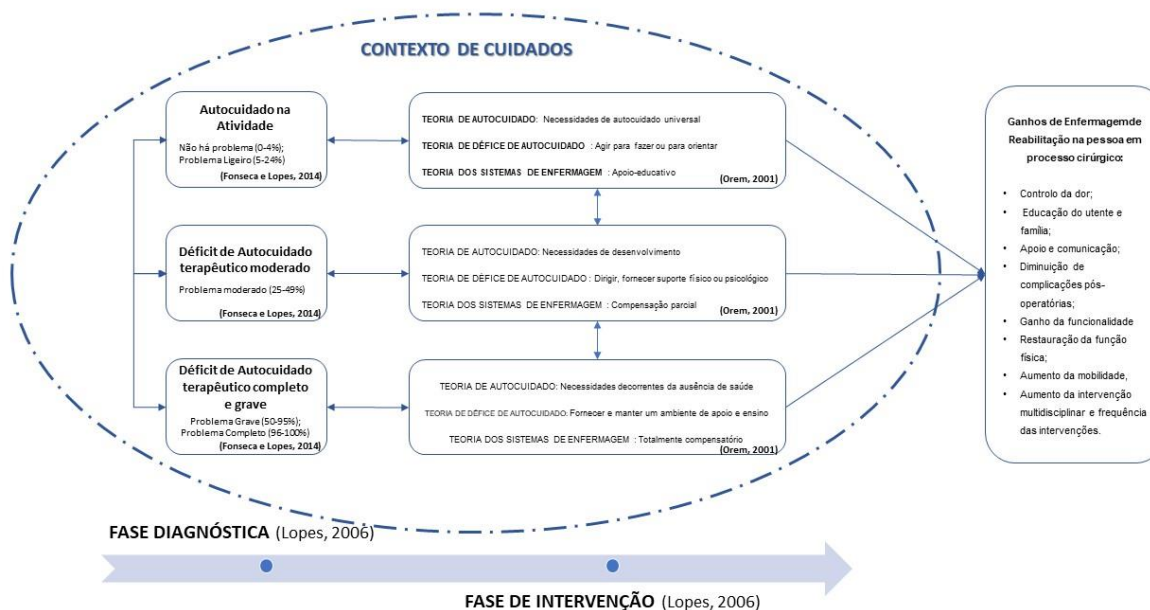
CONTEXTO DE CUIDADOS

Autocuidado na Atividade
Não há problema (0-4%);
Problema Ligeiro (5-24%)
(Fonseca e Lopes, 2014)

TEORIA DE AUTOCUIDADO: Necessidades de autocuidado universal
TEORIA DE DÉFICE DE AUTOCUIDADO : Agir para fazer ou para orientar
TEORIA DOS SISTEMAS DE ENFERMAGEM : Apoio-educativo
(Orem, 2001)

Déficit de Autocuidado terapêutico moderado
Problema moderado (25-49%)
(Fonseca e Lopes, 2014)

TEORIA DE AUTOCUIDADO: Necessidades de desenvolvimento
TEORIA DE DÉFICE DE AUTOCUIDADO : Dirigir, fornecer suporte físico ou psicológico
TEORIA DOS SISTEMAS DE ENFERMAGEM : Compensação parcial
(Orem, 2001)

Déficit de Autocuidado terapêutico completo e grave
Problema Grave (50-95%);
Problema Completo (96-100%)
(Fonseca e Lopes, 2014)

TEORIA DE AUTOCUIDADO: Necessidades decorrentes da ausência de saúde
TEORIA DE DÉFICE DE AUTOCUIDADO: Fornecer e manter um ambiente de apoio e ensino
TEORIA DOS SISTEMAS DE ENFERMAGEM : Totalmente compensatório
(Orem, 2001)

Ganhos de Enfermagemde Reabilitação na pessoa em processo cirúrgico:
• Controlo da dor;
• Educação do utente e família;
• Apoio e comunicação;
• Diminuição de complicações pós-operatórias;
• Ganho da funcionalidade
• Restauração da função física;
• Aumento da mobilidade,
• Aumento da intervenção multidisciplinar e frequência das intervenções.

FASE DIAGNÓSTICA (Lopes, 2006)

FASE DE INTERVENÇÃO (Lopes, 2006)